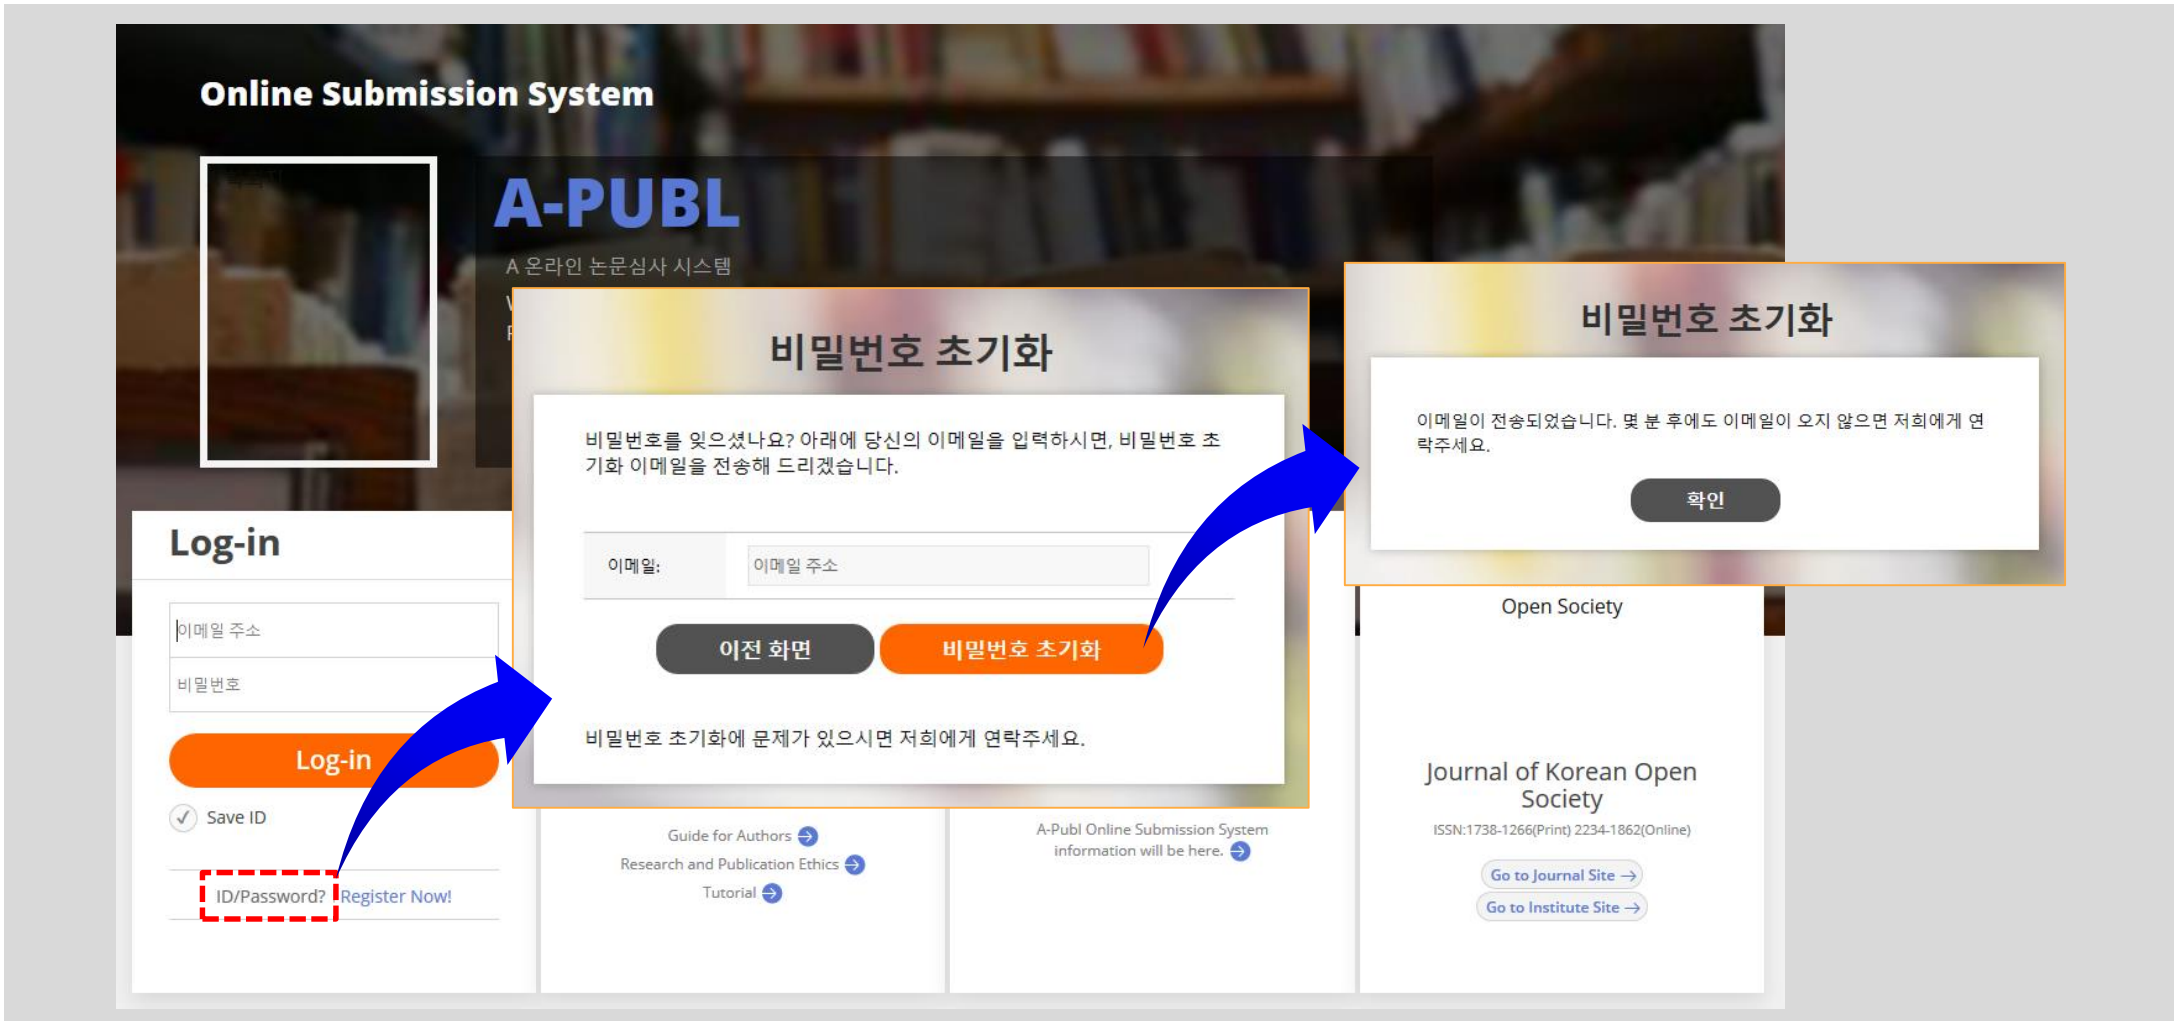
Online Submission System

A-PUBL

A 온라인 논문심사 시스템

Log-in

이메일 주소

비밀번호

Log-in

Save ID

ID/Password? Register Now!

비밀번호 초기화

비밀번호를 잊으셨나요? 아래에 당신의 이메일을 입력하시면, 비밀번호 초기화 이메일을 전송해 드리겠습니다.

| 이메일: | 이메일 주소 |
|---|---|

이전 화면 비밀번호 초기화

비밀번호 초기화에 문제가 있으시면 저희에게 연락주세요.

비밀번호 초기화

이메일이 전송되었습니다. 몇 분 후에도 이메일이 오지 않으면 저희에게 연락주세요.

확인

Guide for Authors
Research and Publication Ethics
Tutorial

A-Publ Online Submission System information will be here.

Open Society

Journal of Korean Open Society

ISSN:1738-1266(Print) 2234-1862(Online)

Go to Journal Site
Go to Institute Site